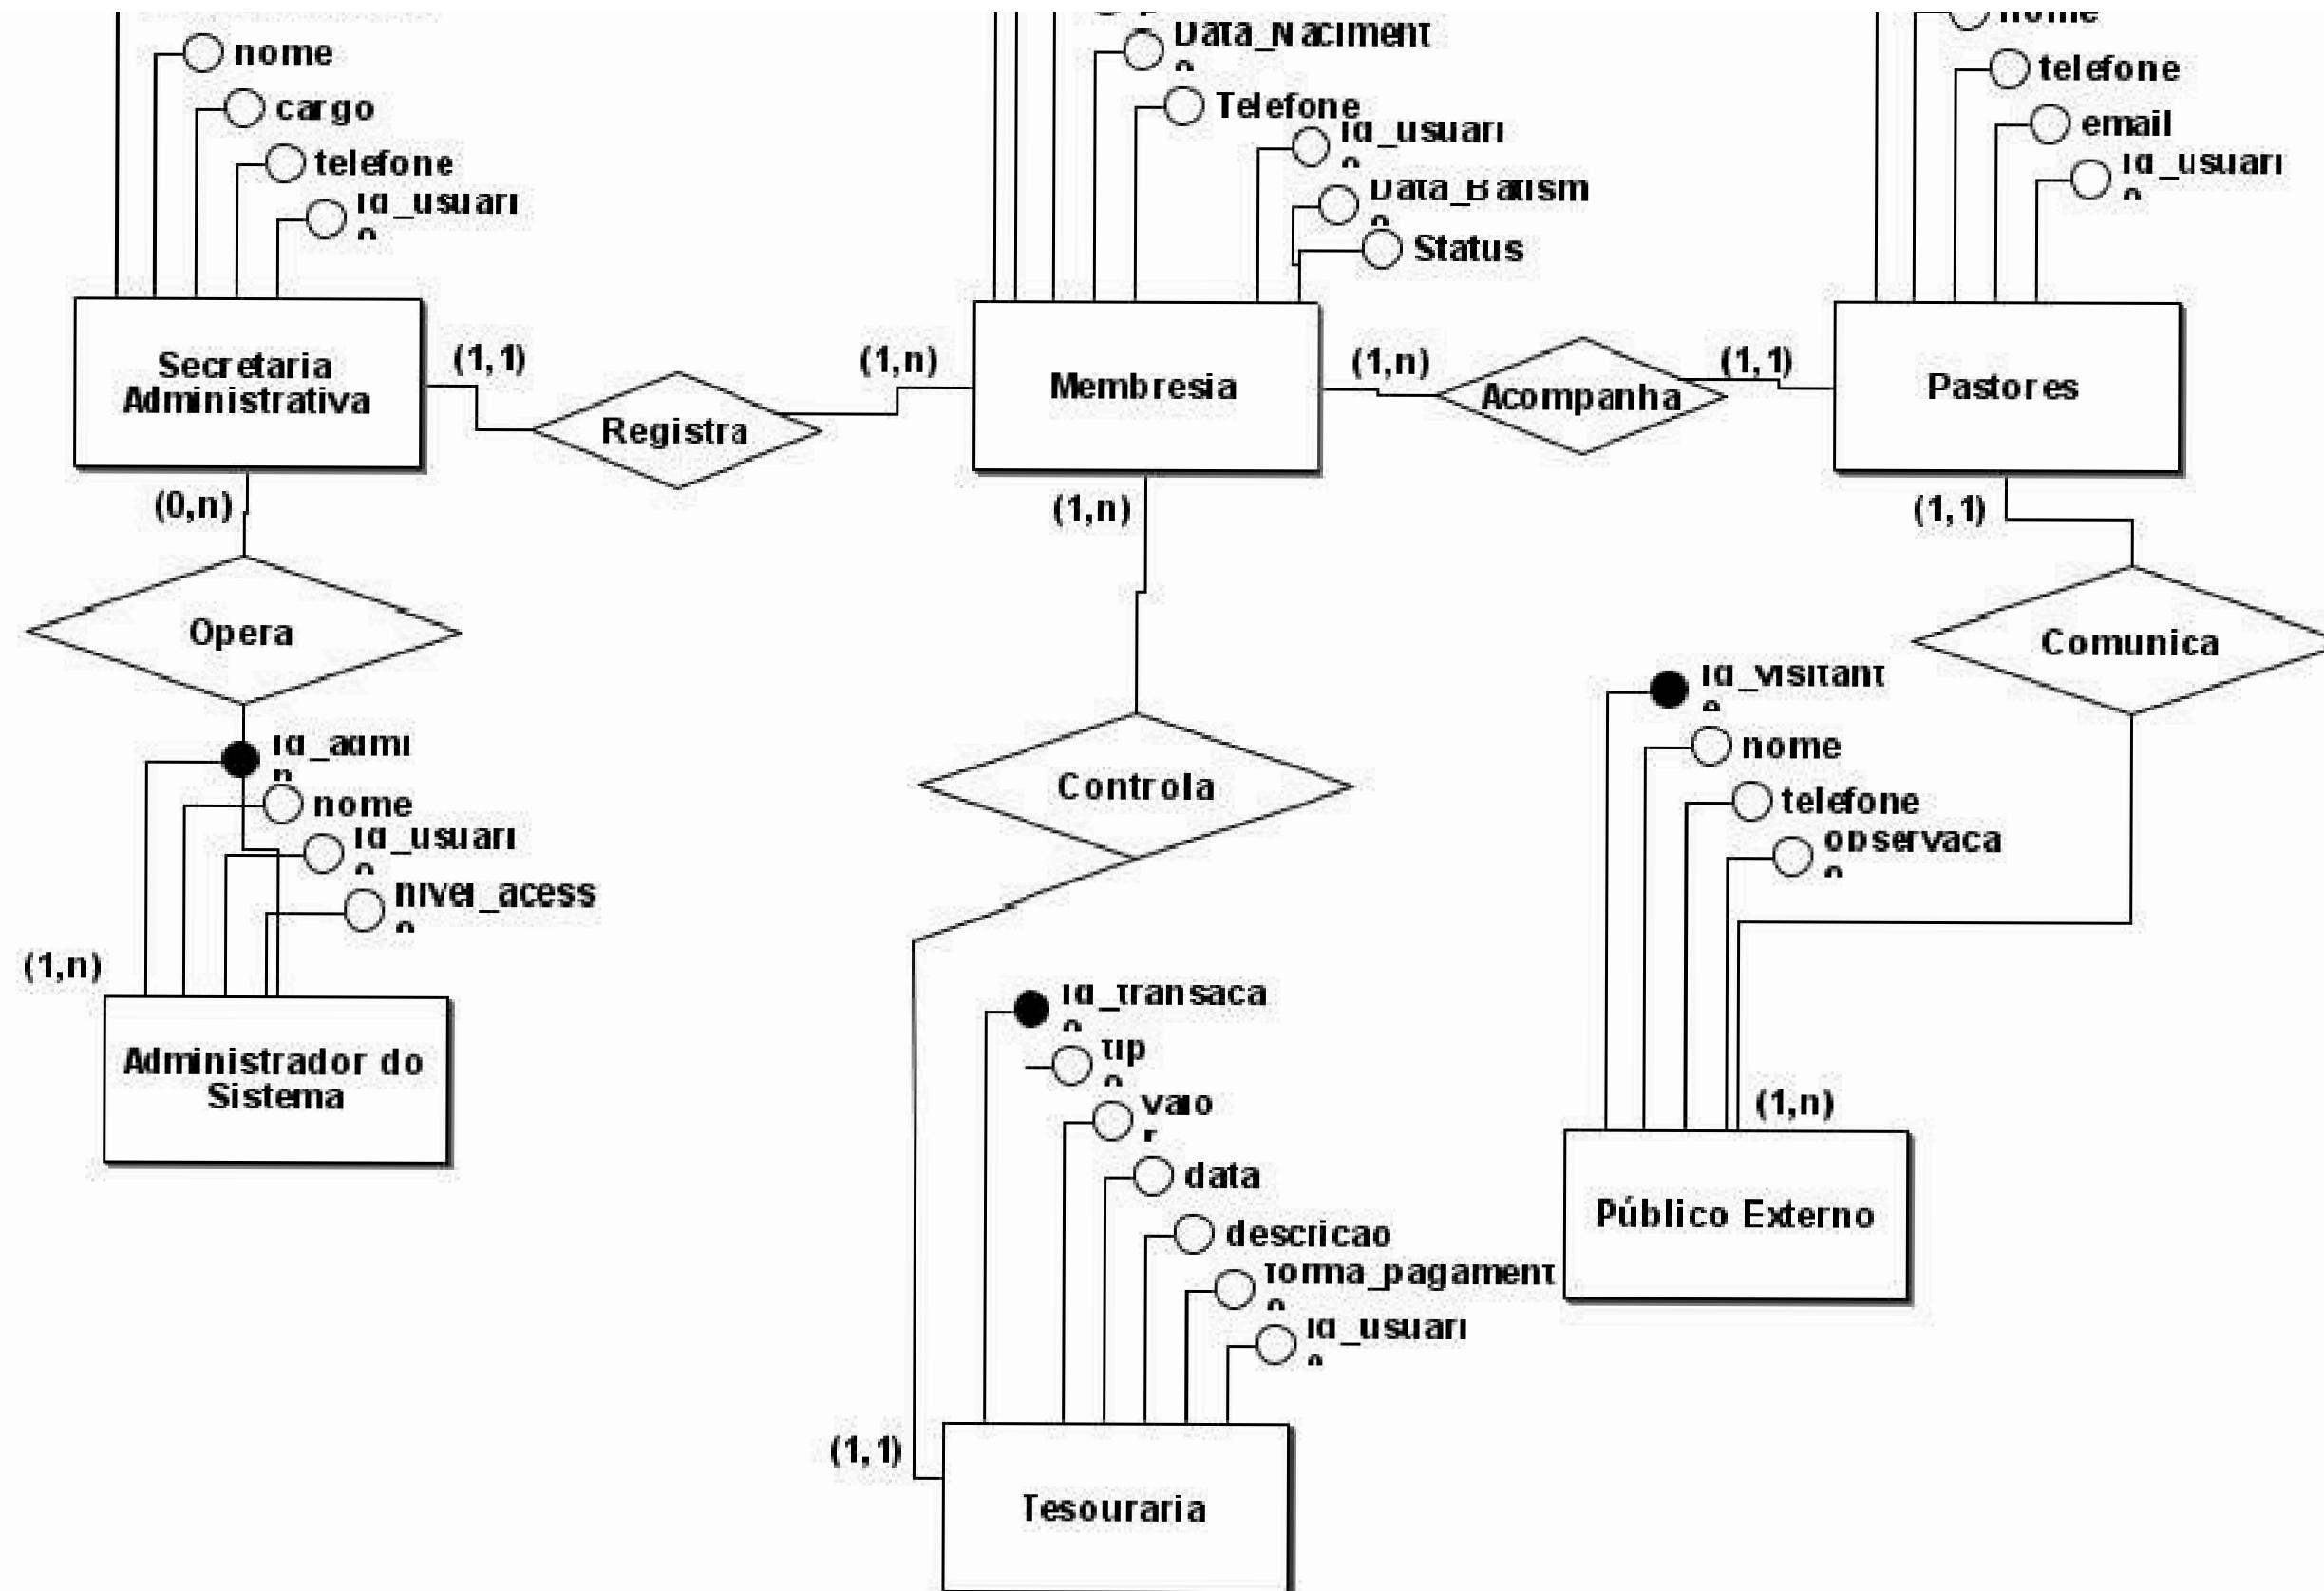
nome
cargo
telefone
id_usuari
o

Data_Naciment
o
Telefone
id_usuari
o
Data_Batism
o
Status

nome
telefone
email
id_usuari
o

Secretaria Administrativa
(1,1)
Registra
(1,n)
Membresia
(1,n)
Acompanha
(1,1)
Pastores

(0,n)
(1,n)
(1,1)

Opera
Comunica
Controla

id_visitant
e
nome
telefone
observaca
o

id_admi
n
nome
id_usuari
o
nivel_acess
o

(1,n)
Administrador do Sistema

id_transaca
o
tip
o
valo
r
data
descricao
forma_pagament
o
id_usuari
o

(1,n)
Público Externo

(1,1)
Tesouraria